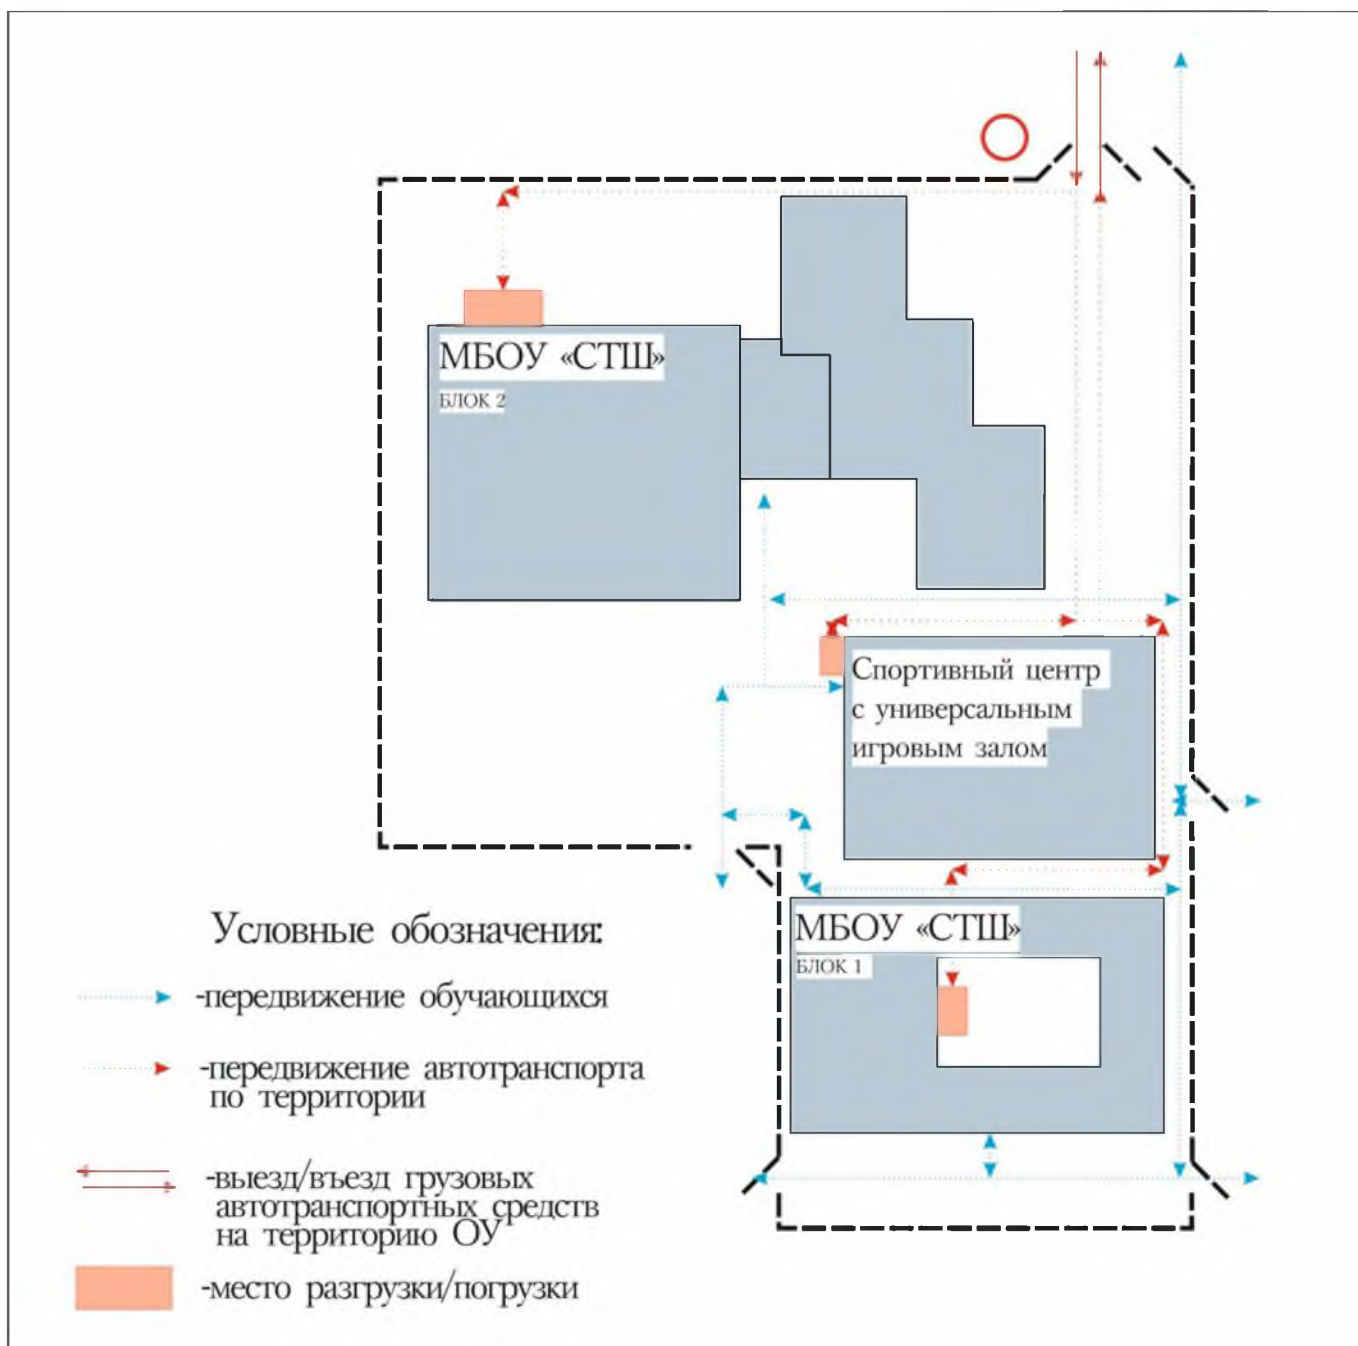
МБОУ «СТШ»
БЛОК 2

Спортивный центр с универсальным игровым залом

МБОУ «СТШ»
БЛОК 1

Условные обозначения:

-передвижение обучающихся

-передвижение автотранспорта по территории

-выезд/въезд грузовых автотранспортных средств на территорию ОУ

-место разгрузки/погрузки